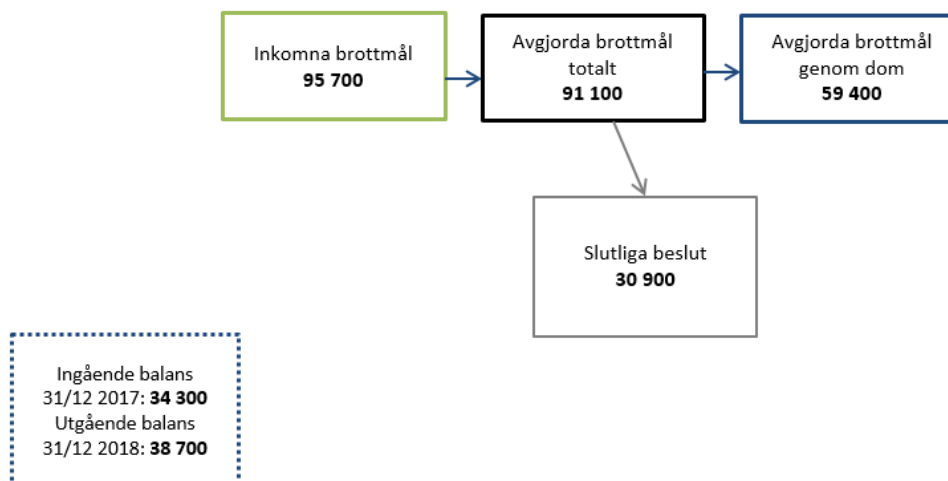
Inkomna brottmål
**95 700**

Avgjorda brottmål totalt
**91 100**

Avgjorda brottmål genom dom
**59 400**

Slutliga beslut
**30 900**

Ingående balans
31/12 2017: **34 300**
Utgående balans
31/12 2018: **38 700**